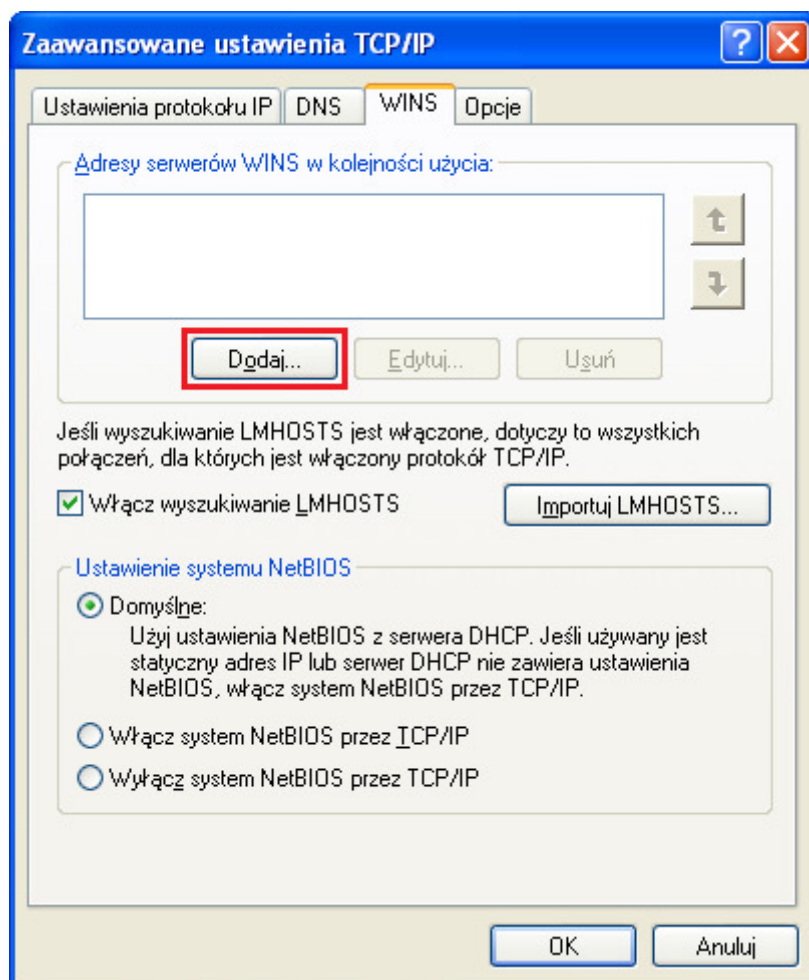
Zaawansowane ustawienia TCP/IP

Ustawienia protokołu IP | DNS | WINS | Opcje

Adresy serwerów WINS w kolejności użycia:

Dodaj... Edytuj... Usuń

Jeśli wyszukiwanie LMHOSTS jest włączone, dotyczy to wszystkich połączeń, dla których jest włączony protokół TCP/IP.

Włącz wyszukiwanie LMHOSTS

Importuj LMHOSTS...

Ustawienie systemu NetBIOS

Domyślne:
Użyj ustawienia NetBIOS z serwera DHCP. Jeśli używany jest statyczny adres IP lub serwer DHCP nie zawiera ustawienia NetBIOS, włącz system NetBIOS przez TCP/IP.

Włącz system NetBIOS przez TCP/IP

Wyłącz system NetBIOS przez TCP/IP

OK Anuluj